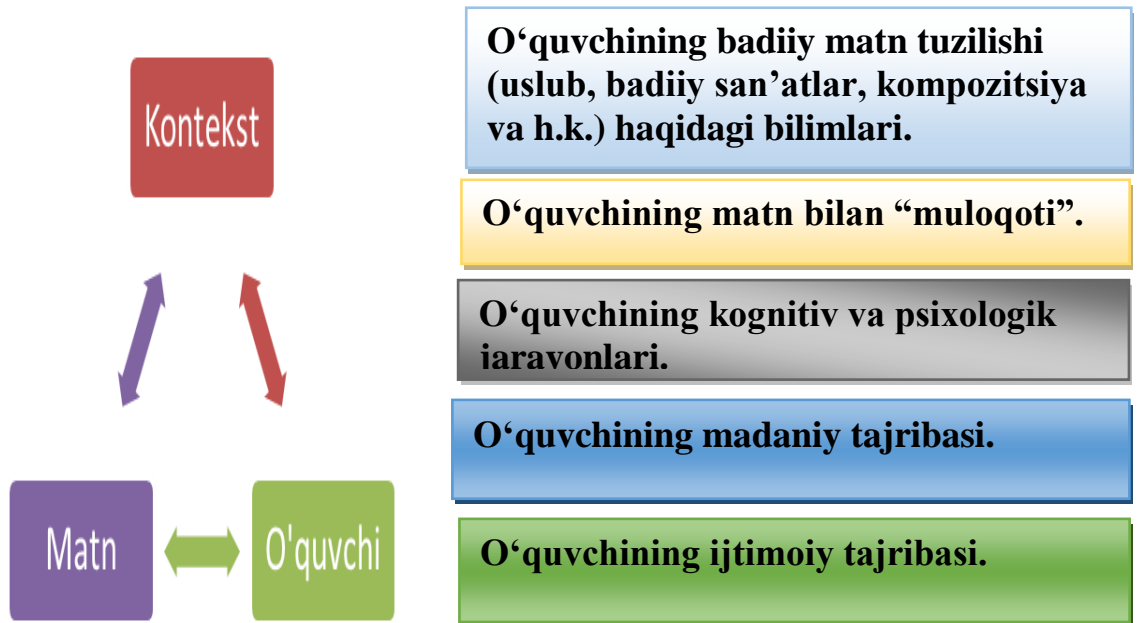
Kontekst

Matn

O'quvchi

O‘quvchining badiiy matn tuzilishi (uslub, badiiy san’atlar, kompozitsiya va h.k.) haqidagi bilimlari.

O‘quvchining matn bilan “muloqoti”.

O‘quvchining kognitiv va psixologik iaravonlari.

O‘quvchining madaniy tajribasi.

O‘quvchining ijtimoiy tajribasi.